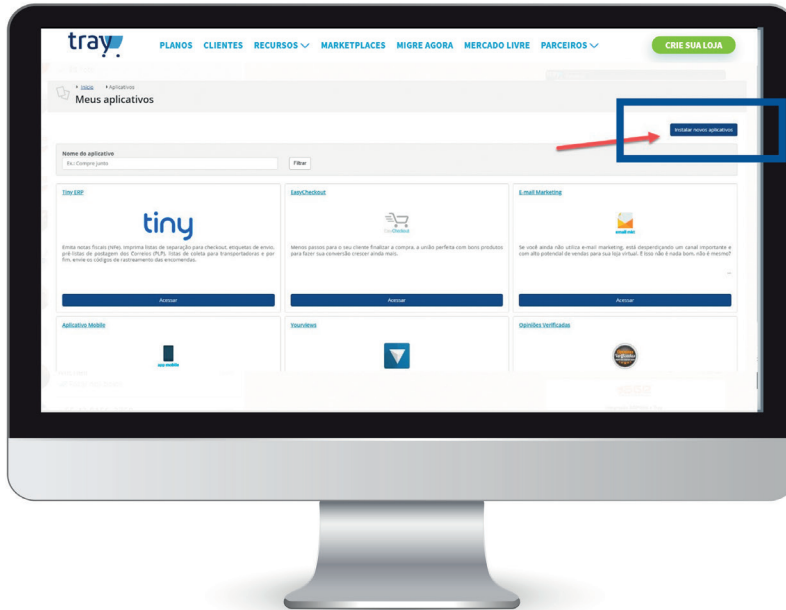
tray

PLANOS CLIENTES RECURSOS MARKETPLACES MIGRE AGORA MERCADO LIVRE PARCEIROS

CRIE SUA LOJA

Início > Aplicativos

Meus aplicativos

Instalar novos aplicativos

Nome do aplicativo

Ex.: Compre junto

Filtrar

Tiny ERP

tiny

Emita notas fiscais (NFe), imprima listas de separação para checkout, etiquetas de envio, pré-listas de postagem dos Correios (PLP), listas de coleta para transportadoras e por fim, envie os códigos de rastreamento das encomendas.

Acessar

EasyCheckout

EasyCheckout

Menos passos para o seu cliente finalizar a compra, a união perfeita com bons produtos para fazer sua conversão crescer ainda mais.

Acessar

E-mail Marketing

email mkt

Se você ainda não utiliza e-mail marketing, está desperdiçando um canal importante e com alto potencial de vendas para sua loja virtual. E isso não é nada bom, não é mesmo?

Acessar

Aplicativo Mobile

app mobile

Yourviews

Opiniões Verificadas